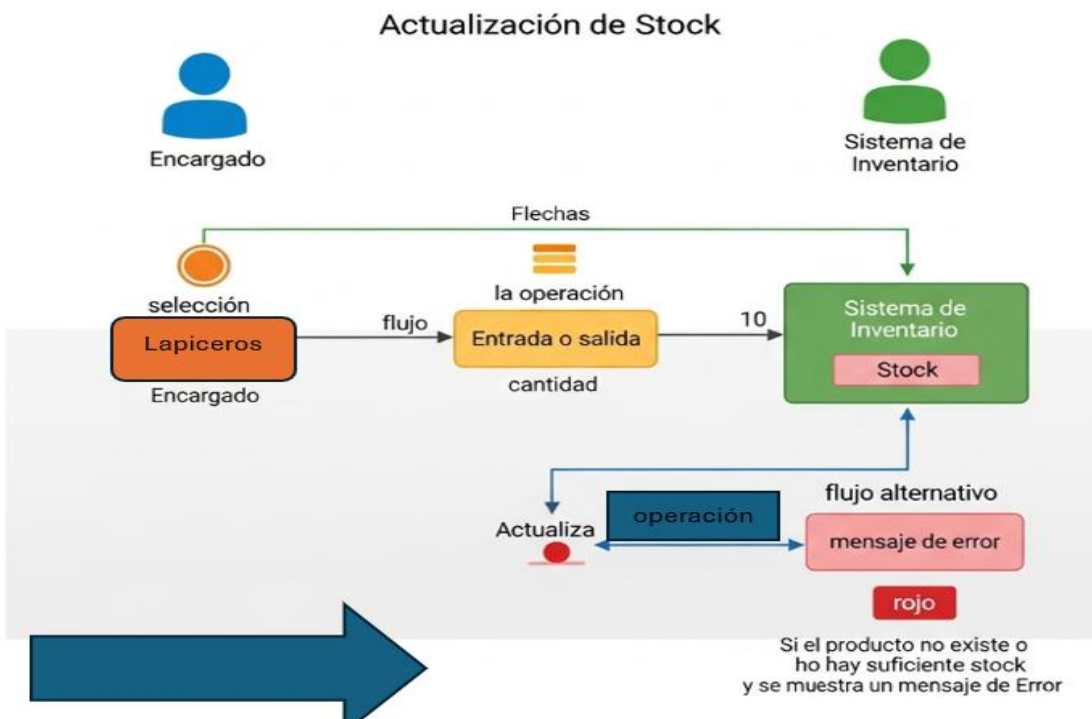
Actualización de Stock

Encargado

Sistema de Inventario

Flechas

selección

la operación

flujo

10

Sistema de Inventario

Lapiceros

Entrada o salida

Stock

Encargado

cantidad

flujo alternativo

Actualiza

operación

mensaje de error

rojo

Si el producto no existe o ho hay suficiente stock y se muestra un mensaje de Error